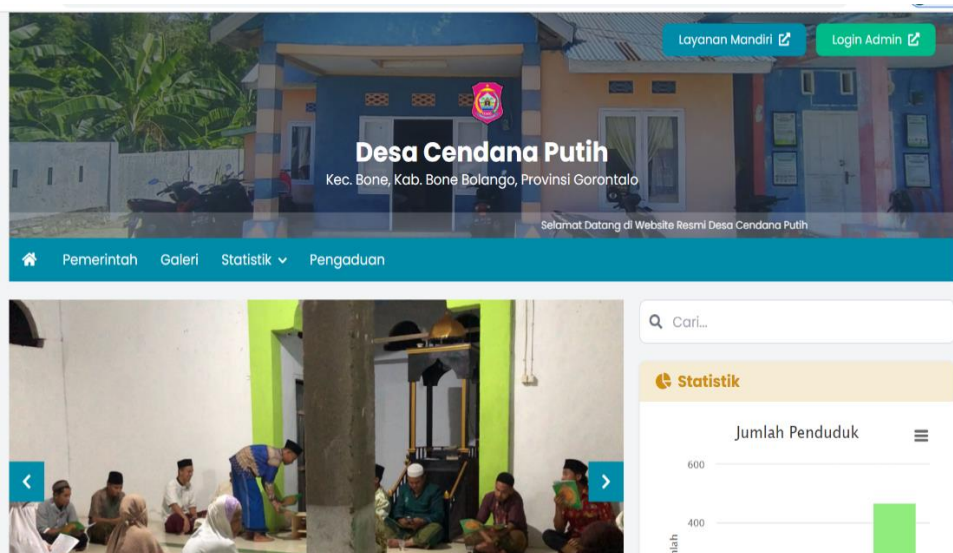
Layanan Mandiri

Login Admin

Desa Cendana Putih

Kec. Bone, Kab. Bone Bolango, Provinsi Gorontalo

Selamat Datang di Website Resmi Desa Cendana Putih

Pemerintah Galeri Statistik Pengaduan

Cari...

Statistik

Jumlah Penduduk

600

400

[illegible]lah